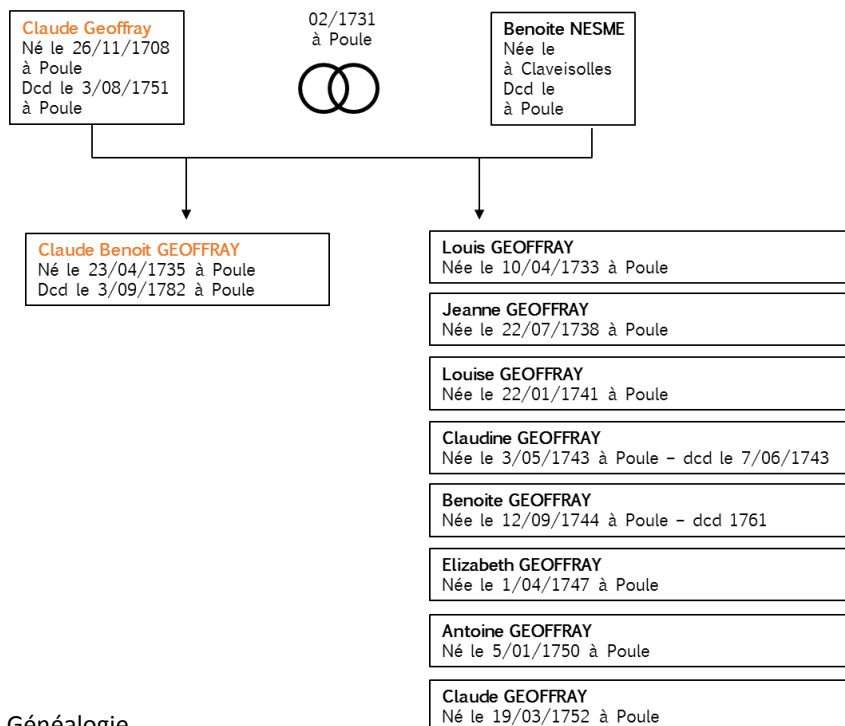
Claude Geoffray
Né le 26/11/1708 à Poule
Dcd le 3/08/1751 à Poule

02/1731
à Poule

Benoite NESME
Née le
à Claveisolles
Dcd le
à Poule

Claude Benoit GEOFFRAY
Né le 23/04/1735 à Poule
Dcd le 3/09/1782 à Poule

Louis GEOFFRAY
Née le 10/04/1733 à Poule

Jeanne GEOFFRAY
Née le 22/07/1738 à Poule

Louise GEOFFRAY
Née le 22/01/1741 à Poule

Claudine GEOFFRAY
Née le 3/05/1743 à Poule – dcd le 7/06/1743

Benoite GEOFFRAY
Née le 12/09/1744 à Poule – dcd 1761

Elizabeth GEOFFRAY
Née le 1/04/1747 à Poule

Antoine GEOFFRAY
Né le 5/01/1750 à Poule

Claude GEOFFRAY
Né le 19/03/1752 à Poule

Généalogie